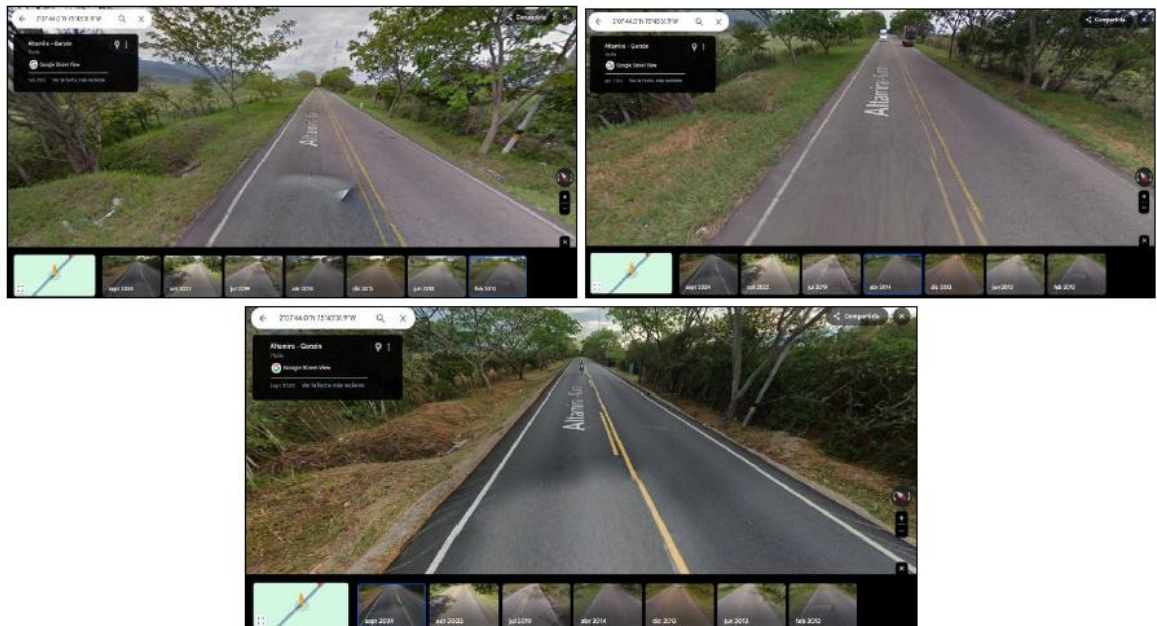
2°07'44.0"N 75°43'31.9"W

Altamira - Garzón

Google Street View

feb 2012 Ver la fecha más reciente

Compartir

Altamira - Gar

sept 2024 | oct 2022 | jul 2019 | abr 2014 | dic 2013 | jun 2013 | feb 2012

2°07'44.0"N 75°43'31.9"W

Altamira - Garzón

Google Street View

abr 2014 Ver la fecha más reciente

Compartir

Altamira - Gar

sept 2024 | oct 2022 | jul 2019 | abr 2014 | dic 2013 | jun 2013 | feb 2012

2°07'44.0"N 75°43'31.9"W

Altamira - Garzón

Huila

Google Street View

sept 2024 Ver la fecha más reciente

Compartir

Altamira - Gar

sept 2024 | oct 2022 | jul 2019 | abr 2014 | dic 2013 | jun 2013 | feb 2012